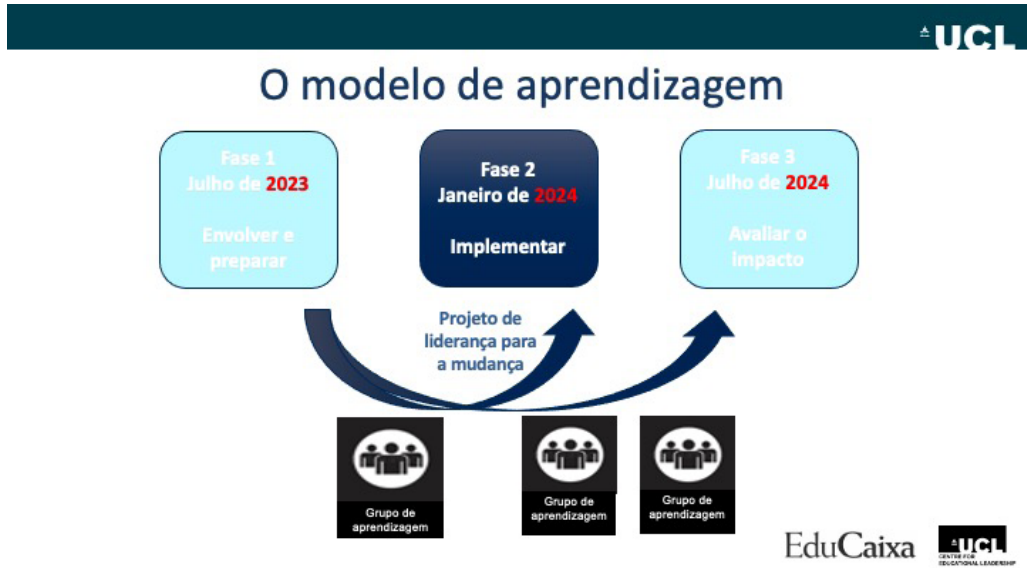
UCL

O modelo de aprendizagem

Fase 1
Julho de 2023

Envolver e preparar

Fase 2
Janeiro de 2024

Implementar

Fase 3
Julho de 2024

Avaliar o impacto

Projeto de liderança para a mudança

Grupo de aprendizagem

Grupo de aprendizagem

Grupo de aprendizagem

EduCaixa

UCL
CENTRE FOR EDUCATIONAL LEADERSHIP